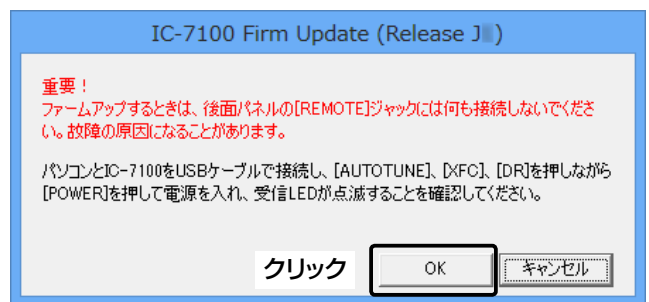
IC-7100 Firm Update (Release J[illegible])

重要！
ファームアップするときは、後面パネルの[REMOTE]ジャックには何も接続しないでください。故障の原因になることがあります。

パソコンとIC-7100をUSBケーブルで接続し、[AUTOTUNE]、[XFC]、[DR]を押しながら[POWER]を押して電源を入れ、受信LEDが点滅することを確認してください。

クリック

OK

キャンセル